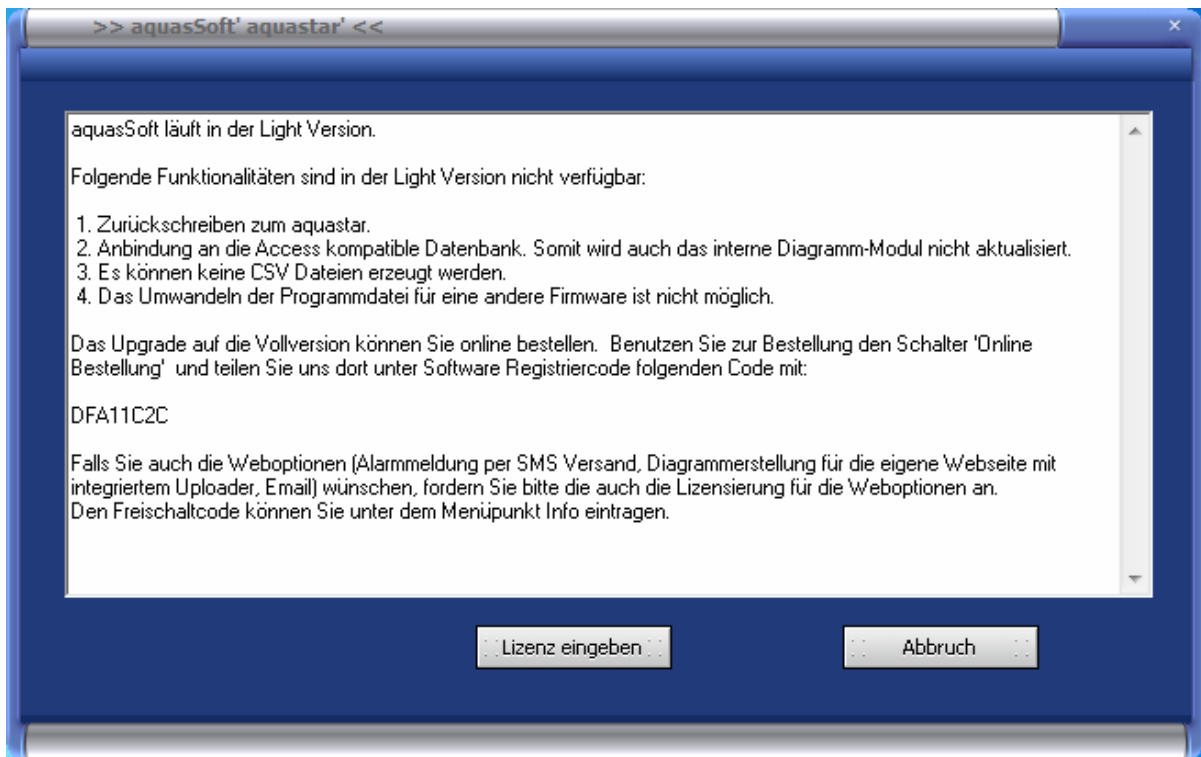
>> aquasSoft' aquastar' <<

aquasSoft läuft in der Light Version.

Folgende Funktionalitäten sind in der Light Version nicht verfügbar:

1. Zurückschreiben zum aquastar.
2. Anbindung an die Access kompatible Datenbank. Somit wird auch das interne Diagramm-Modul nicht aktualisiert.
3. Es können keine CSV Dateien erzeugt werden.
4. Das Umwandeln der Programmdatei für eine andere Firmware ist nicht möglich.

Das Upgrade auf die Vollversion können Sie online bestellen. Benutzen Sie zur Bestellung den Schalter 'Online Bestellung' und teilen Sie uns dort unter Software Registriercode folgenden Code mit:

DFA11C2C

Falls Sie auch die Weboptionen (Alarmmeldung per SMS Versand, Diagrammerstellung für die eigene Webseite mit integriertem Uploader, Email) wünschen, fordern Sie bitte die auch die Lizensierung für die Weboptionen an.
Den Freischaltcode können Sie unter dem Menüpunkt Info eintragen.

Lizenz eingeben

Abbruch